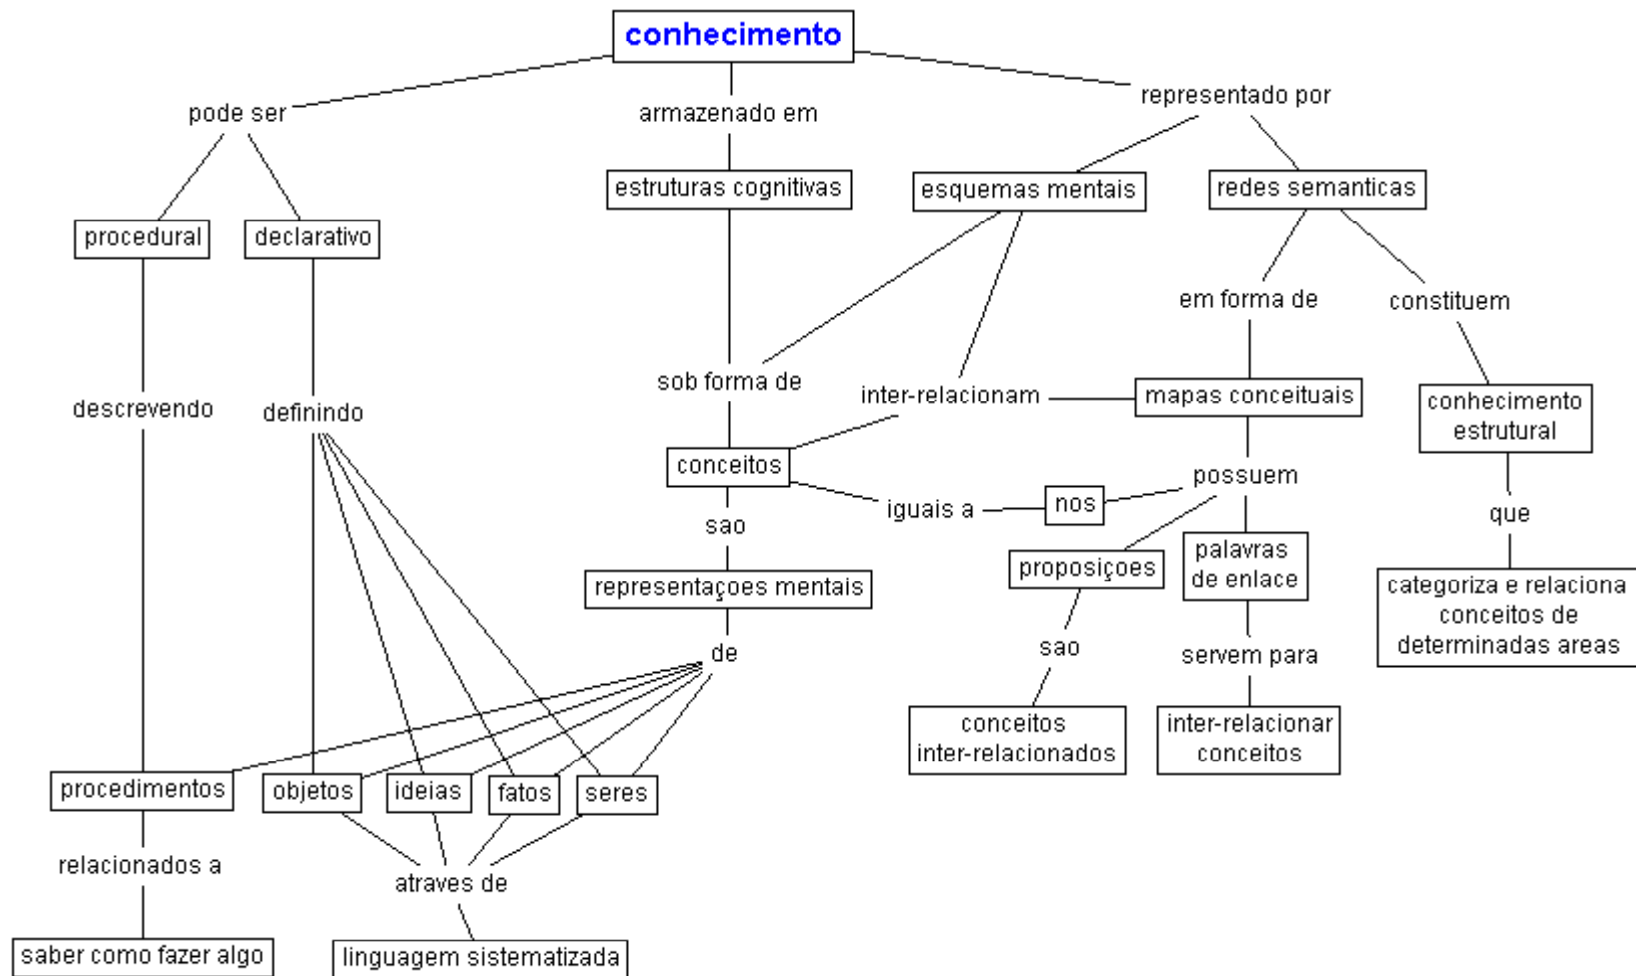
conhecimento

pode ser

armazenado em

representado por

procedural

declarativo

estruturas cognitivas

esquemas mentais

redes semanticas

em forma de

constituem

descrevendo

definindo

sob forma de

inter-relacionam

mapas conceituais

conhecimento estrutural

conceitos

possuem

iguais a

nos

que

sao

proposiçoes

palavras de enlace

representaçoes mentais

categoriza e relaciona conceitos de determinadas areas

de

sao

servem para

conceitos inter-relacionados

inter-relacionar conceitos

procedimentos

objetos

ideias

fatos

seres

relacionados a

atraves de

saber como fazer algo

linguagem sistematizada